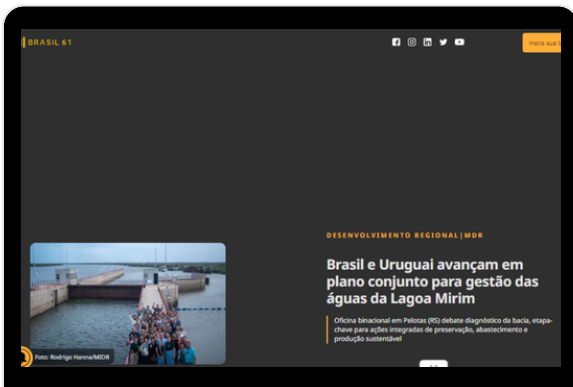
BRASIL 61

Inscreva-se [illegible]

DESENVOLVIMENTO REGIONAL | MDR

Brasil e Uruguai avançam em plano conjunto para gestão das águas da Lagoa Mirim

Oficina binacional em Pelotas (RS) debate diagnóstico da bacia, etapa-chave para ações integradas de preservação, abastecimento e produção sustentável

Foto: Rodrigo Hanna/MIDR